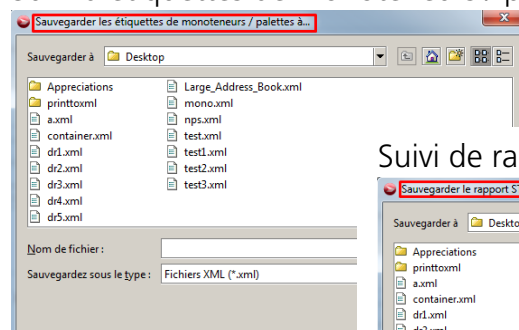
Sauvegarder les étiquettes de monoteneurs / palettes à...

Sauvegarder à Desktop

Appreciations
printtoxml
a.xml
container.xml
dr1.xml
dr2.xml
dr3.xml
dr4.xml
dr5.xml

Large_Address_Book.xml
mono.xml
nps.xml
test.xml
test1.xml
test2.xml
test3.xml

Nom de fichier :
Sauvegardez sous le type : Fichiers XML (*.xml)

Suivi de ra

Sauvegarder le rapport S

Sauvegarder à Deskto

Appreciations
printtoxml
a.xml
container.xml
dr1.xml
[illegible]